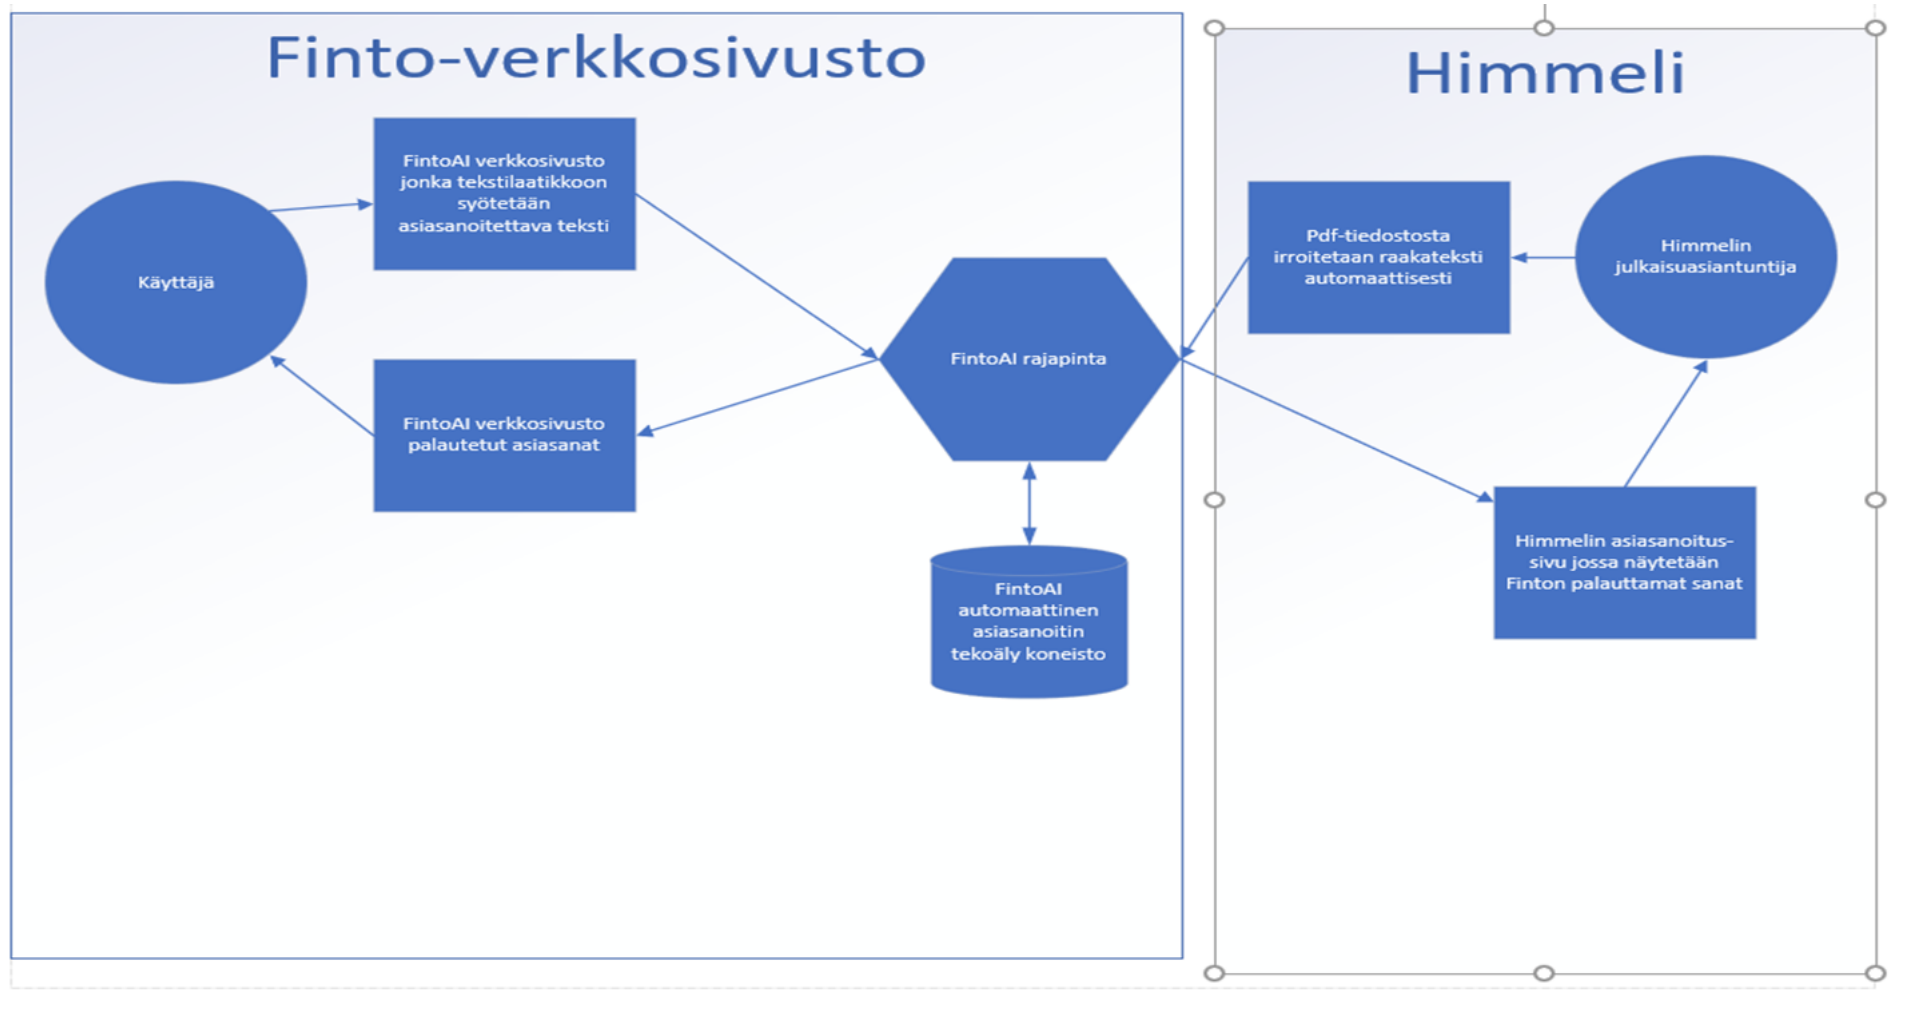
Finto-verkkosivusto

Käyttäjä

FintoAI verkkosivusto jonka tekstilaatikkoon syötetään asiasanoitettava teksti

FintoAI verkkosivusto palautetut asiasanat

FintoAI rajapinta

FintoAI automaattinen asiasanoitin tekoäly koneisto

Himmeli

Pdf-tiedostosta irroitetaan raakateksti automaattisesti

Himmelin julkaisuasiantuntija

Himmelin asiasanoitus-sivu jossa näytetään Finton palauttamat sanat